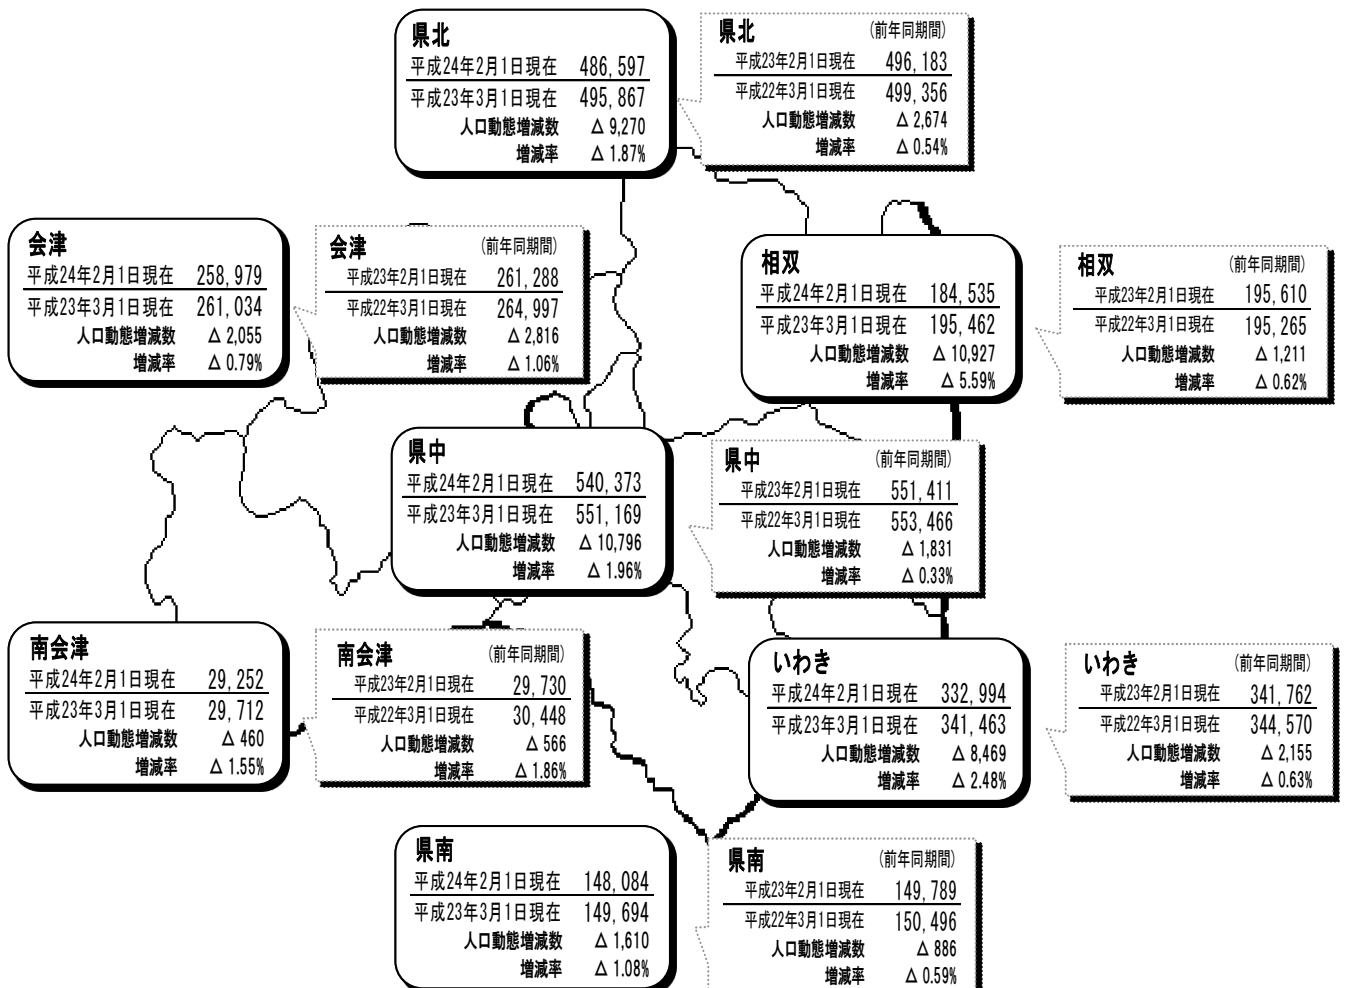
県北

| 平成24年2月1日現在 | 486, 597 |
|---|---|
| 平成23年3月1日現在 | 495, 867 |
| 人口動態増減数 | △ 9,270 |
| 増減率 | △ 1.87% |

県北 (前年同期間)

| 平成23年2月1日現在 | 496, 183 |
|---|---|
| 平成22年3月1日現在 | 499, 356 |
| 人口動態増減数 | △ 2,674 |
| 増減率 | △ 0.54% |

会津

| 平成24年2月1日現在 | 258, 979 |
|---|---|
| 平成23年3月1日現在 | 261, 034 |
| 人口動態増減数 | △ 2,055 |
| 増減率 | △ 0.79% |

会津 (前年同期間)

| 平成23年2月1日現在 | 261, 288 |
|---|---|
| 平成22年3月1日現在 | 264, 997 |
| 人口動態増減数 | △ 2,816 |
| 増減率 | △ 1.06% |

相双

| 平成24年2月1日現在 | 184, 535 |
|---|---|
| 平成23年3月1日現在 | 195, 462 |
| 人口動態増減数 | △ 10,927 |
| 増減率 | △ 5.59% |

相双 (前年同期間)

| 平成23年2月1日現在 | 195, 610 |
|---|---|
| 平成22年3月1日現在 | 195, 265 |
| 人口動態増減数 | △ 1,211 |
| 増減率 | △ 0.62% |

県中

| 平成24年2月1日現在 | 540, 373 |
|---|---|
| 平成23年3月1日現在 | 551, 169 |
| 人口動態増減数 | △ 10,796 |
| 増減率 | △ 1.96% |

県中 (前年同期間)

| 平成23年2月1日現在 | 551, 411 |
|---|---|
| 平成22年3月1日現在 | 553, 466 |
| 人口動態増減数 | △ 1,831 |
| 増減率 | △ 0.33% |

南会津

| 平成24年2月1日現在 | 29, 252 |
|---|---|
| 平成23年3月1日現在 | 29, 712 |
| 人口動態増減数 | △ 460 |
| 増減率 | △ 1.55% |

南会津 (前年同期間)

| 平成23年2月1日現在 | 29, 730 |
|---|---|
| 平成22年3月1日現在 | 30, 448 |
| 人口動態増減数 | △ 566 |
| 増減率 | △ 1.86% |

いわき

| 平成24年2月1日現在 | 332, 994 |
|---|---|
| 平成23年3月1日現在 | 341, 463 |
| 人口動態増減数 | △ 8,469 |
| 増減率 | △ 2.48% |

いわき (前年同期間)

| 平成23年2月1日現在 | 341, 762 |
|---|---|
| 平成22年3月1日現在 | 344, 570 |
| 人口動態増減数 | △ 2,155 |
| 増減率 | △ 0.63% |

県南

| 平成24年2月1日現在 | 148, 084 |
|---|---|
| 平成23年3月1日現在 | 149, 694 |
| 人口動態増減数 | △ 1,610 |
| 増減率 | △ 1.08% |

県南 (前年同期間)

| 平成23年2月1日現在 | 149, 789 |
|---|---|
| 平成22年3月1日現在 | 150, 496 |
| 人口動態増減数 | △ 886 |
| 増減率 | △ 0.59% |